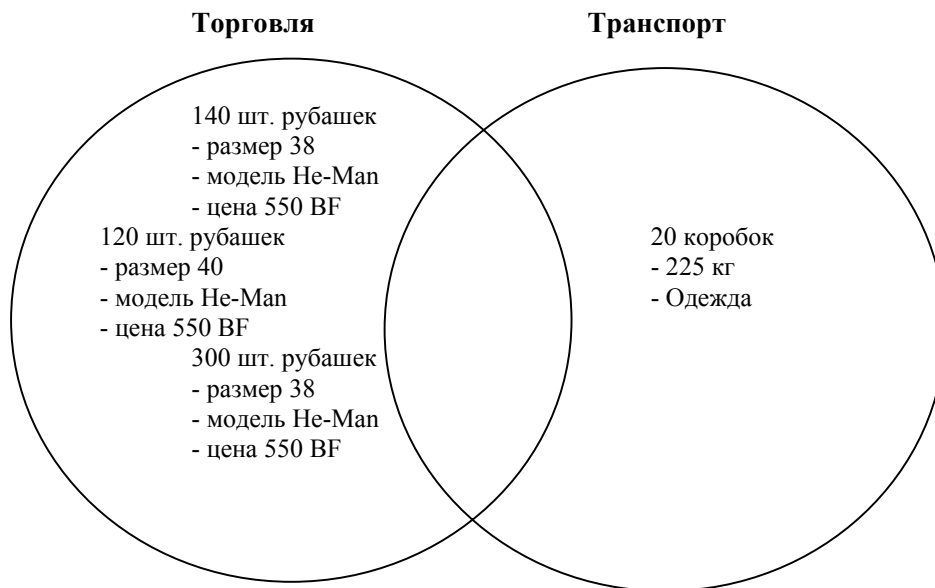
Торговля

Транспорт

140 шт. рубашек
- размер 38
- модель He-Man
- цена 550 BF

120 шт. рубашек
- размер 40
- модель He-Man
- цена 550 BF

300 шт. рубашек
- размер 38
- модель He-Man
- цена 550 BF

20 коробок
- 225 кг
- Одежда